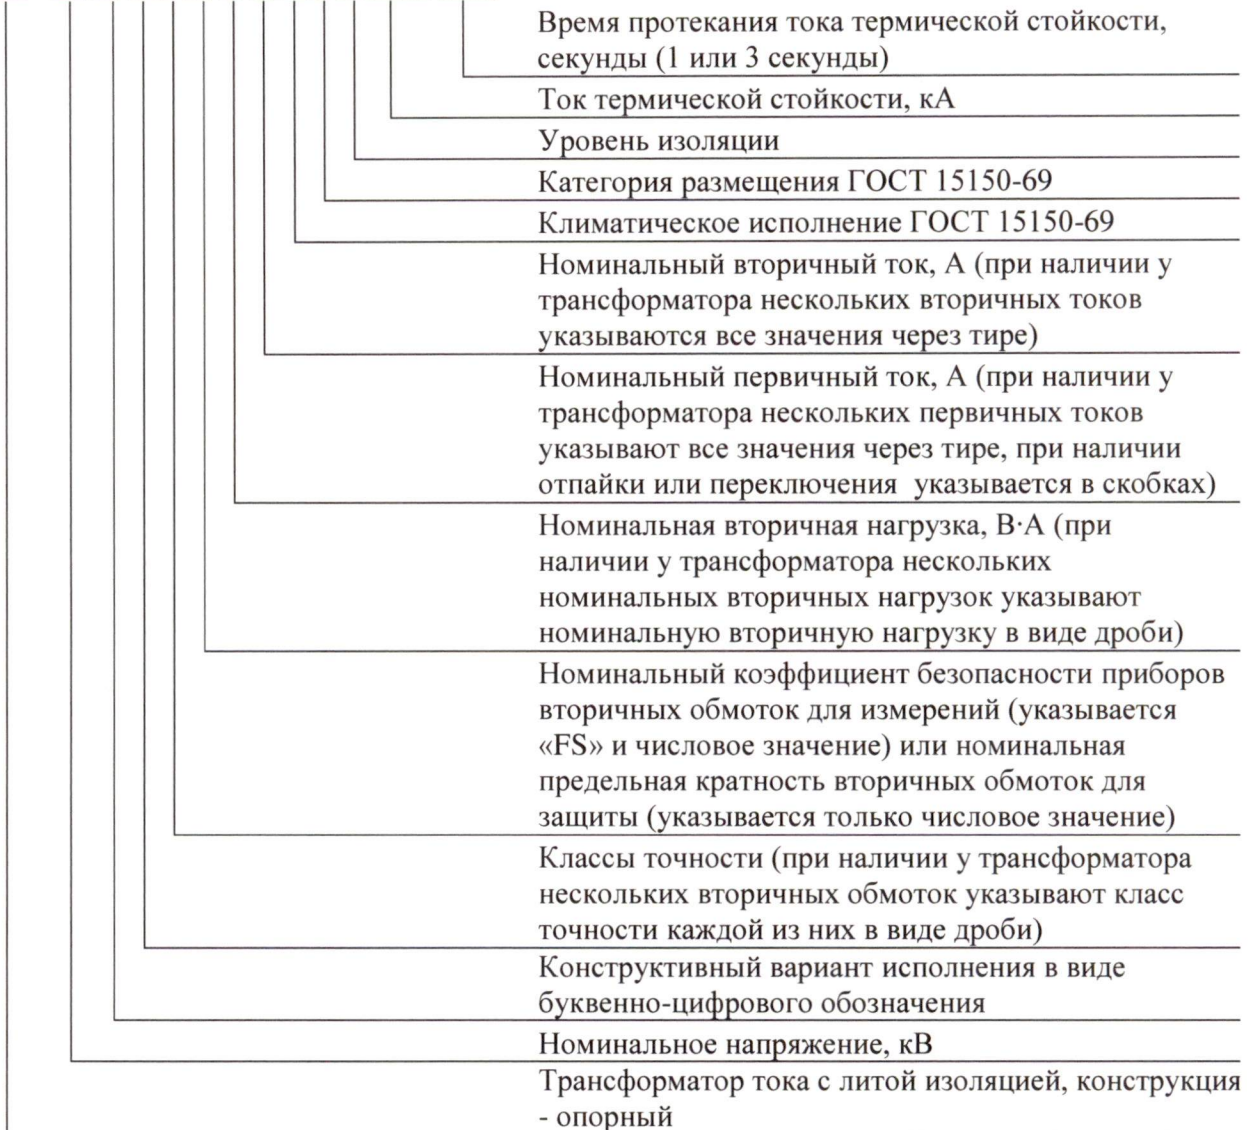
Время протекания тока термической стойкости, секунды (1 или 3 секунды)

Ток термической стойкости, кА

Уровень изоляции

Категория размещения ГОСТ 15150-69

Климатическое исполнение ГОСТ 15150-69

Номинальный вторичный ток, А (при наличии у трансформатора нескольких вторичных токов указываются все значения через тире)

Номинальный первичный ток, А (при наличии у трансформатора нескольких первичных токов указывают все значения через тире, при наличии отпайки или переключения указывается в скобках)

Номинальная вторичная нагрузка, В·А (при наличии у трансформатора нескольких номинальных вторичных нагрузок указывают номинальную вторичную нагрузку в виде дроби)

Номинальный коэффициент безопасности приборов вторичных обмоток для измерений (указывается «FS» и числовое значение) или номинальная предельная кратность вторичных обмоток для защиты (указывается только числовое значение)

Классы точности (при наличии у трансформатора нескольких вторичных обмоток указывают класс точности каждой из них в виде дроби)

Конструктивный вариант исполнения в виде буквенно-цифрового обозначения

Номинальное напряжение, кВ

Трансформатор тока с литой изоляцией, конструкция - опорный